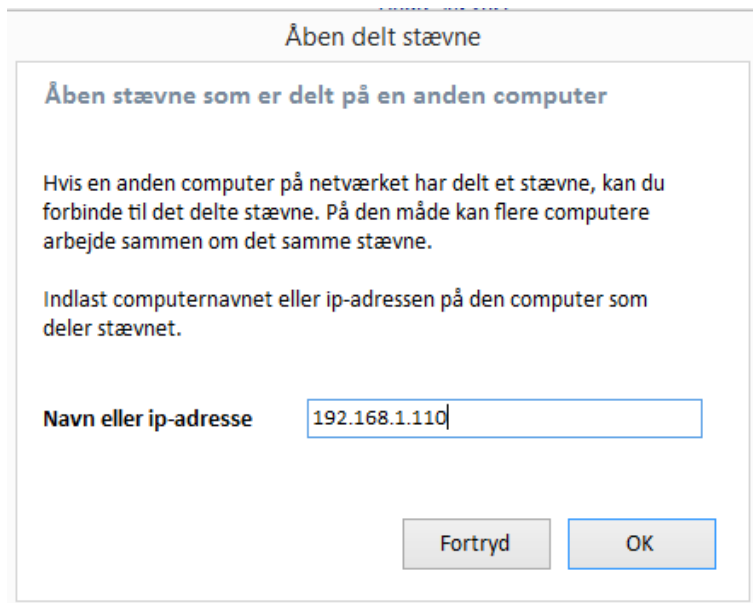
Åben delt stævne

Åben stævne som er delt på en anden computer

Hvis en anden computer på netværket har delt et stævne, kan du forbinde til det delte stævne. På den måde kan flere computere arbejde sammen om det samme stævne.

Indlast computernavnet eller ip-adressen på den computer som deler stævnet.

Navn eller ip-adresse 192.168.1.110

Fortryd OK